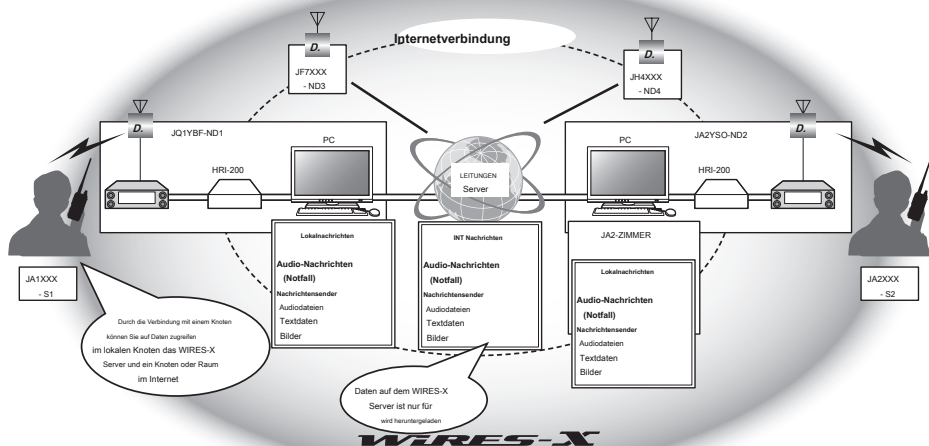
Internetverbindung

D.

JF7XXX
- ND3

D.

JH4XXX
- ND4

D.

JQ1YBF-ND1

PC

HRI-200

LEITUNGEN
Server

D.

JA2YSO-ND2

PC

HRI-200

Lokalnachrichten

Audio-Nachrichten
(Notfall)
Nachrichtensender
Audiodateien
Textdaten
Bilder

INT Nachrichten

Audio-Nachrichten
(Notfall)
Nachrichtensender
Audiodateien
Textdaten
Bilder

JA2-ZIMMER

Lokalnachrichten

Audio-Nachrichten
(Notfall)
Nachrichtensender
Audiodateien
Textdaten
Bilder

JA1XXX
- S1

JA2XXX
- S2

Durch die Verbindung mit einem Knoten können Sie auf Daten zugreifen im lokalen Knoten das WIRES-X Server und ein Knoten oder Raum im Internet

Daten auf dem WIRES-X Server ist nur für wird heruntergeladen

WIRES-X